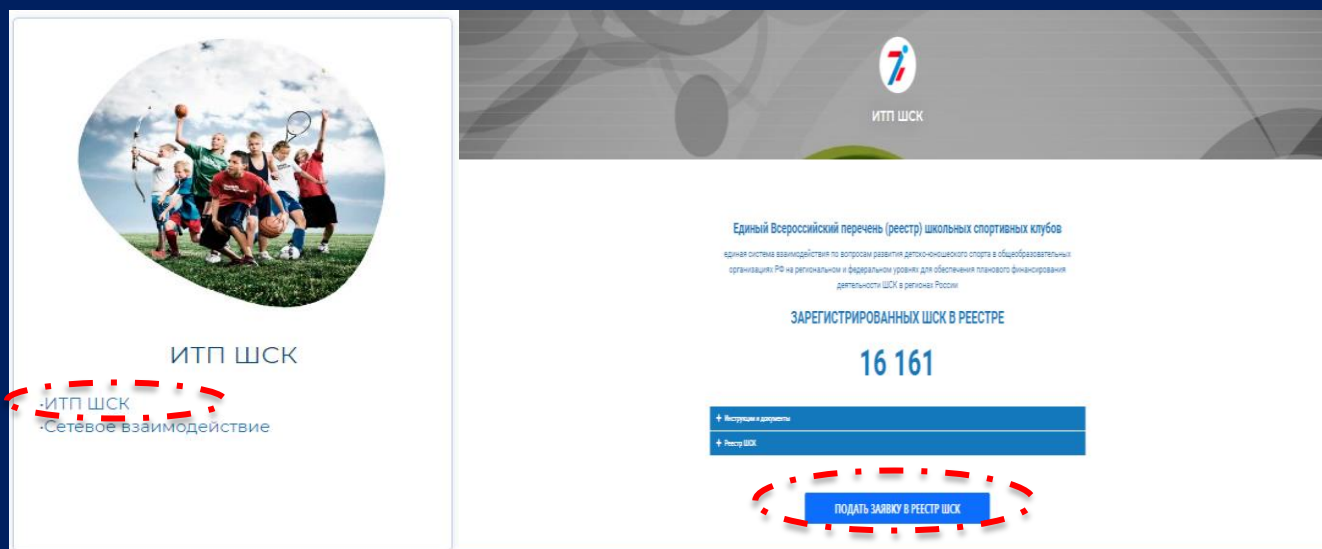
ИТП ШСК

-ИТП ШСК
-Сетевое взаимодействие

ИТП ШСК

Единый Всероссийский перечень (реестр) школьных спортивных клубов

единая система взаимодействия по вопросам развития детско-юношеского спорта в общеобразовательных организациях РФ на региональном и федеральном уровнях для обеспечения планового финансирования деятельности ШСК в регионах России

ЗАРЕГИСТРИРОВАННЫХ ШСК В РЕЕСТРЕ

16 161

+ Инструкции и документы

+ Реестр ШСК

ПОДАТЬ ЗАЯВКУ В РЕЕСТР ШСК